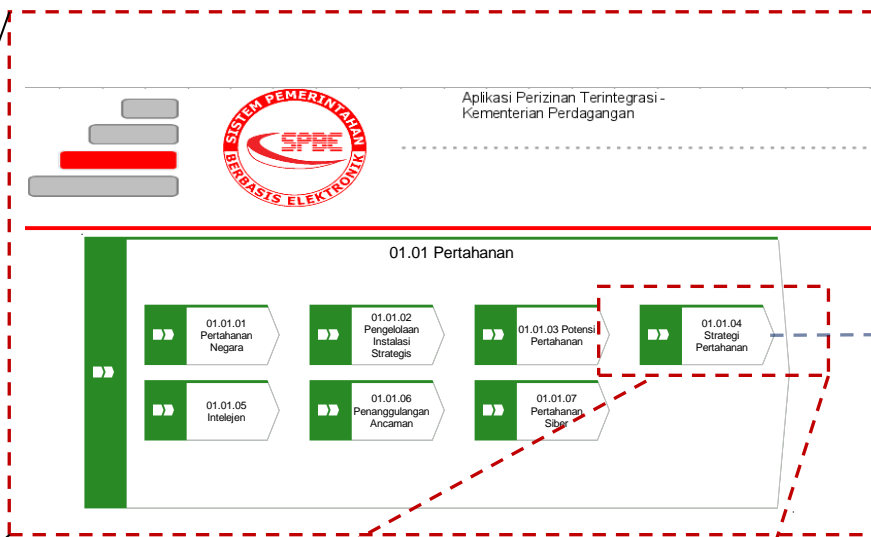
Aplikasi Perizinan Terintegrasi - Kementerian Perdagangan

SISTEM PEMERINTAHAN SPBE BERBASIS ELEKTRONIK

01.01 Pertahanan

01.01.01 Pertahanan Negara

01.01.02 Pengelolaan Instalasi Strategis

01.01.03 Potensi Pertahanan

01.01.04 Strategi Pertahanan

01.01.05 Intelejen

01.01.06 Penanggulangan Ancaman

01.01.07 Pertahanan Siber